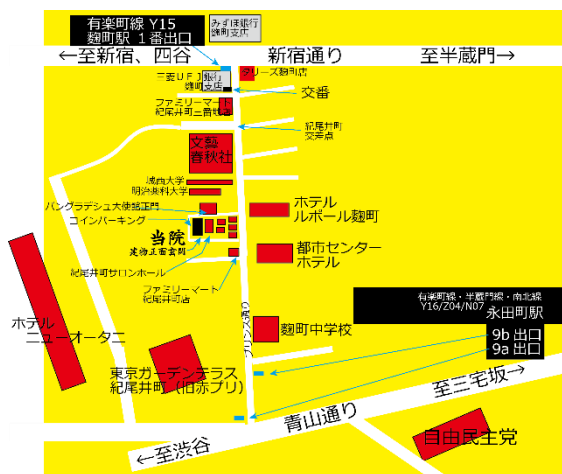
有楽町線 Y15
麹町駅 1番出口

みずほ銀行
麹町支店

←至新宿、四谷

新宿通り

至半蔵門→

三菱UFJ銀行
麹町支店

アリーズ麹町店

交番

ファミリーマート
紀尾井町二番町店

紀尾井町
交差点

文藝
春秋社

城西大学
明治薬科大学

バングラデシュ大使館別館

コインパーキング

当院
建物正面玄関

紀尾井町サロンホール

ファミリーマート
紀尾井町店

ホテル
ルポール麹町

都市センター
ホテル

プリンス通り

ホテル
ニューオータニ

麹町中学校

有楽町線・半蔵門線・南北線
Y16/Z04/N07
永田町駅

9b 出口
9a 出口

東京ガーデンテラス
紀尾井町(旧赤プリ)

至三宅坂→

青山通り

←至渋谷

自由民主党